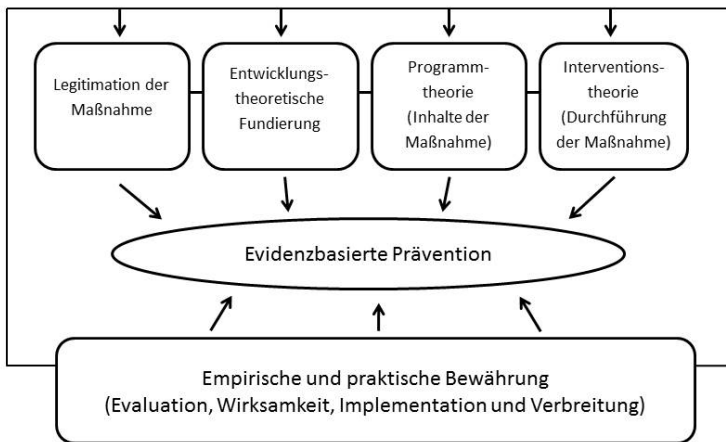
Legitimation der Maßnahme

Entwicklungstheoretische Fundierung

Programmtheorie (Inhalte der Maßnahme)

Interventionstheorie (Durchführung der Maßnahme)

Evidenzbasierte Prävention

Empirische und praktische Bewährung
(Evaluation, Wirksamkeit, Implementation und Verbreitung)